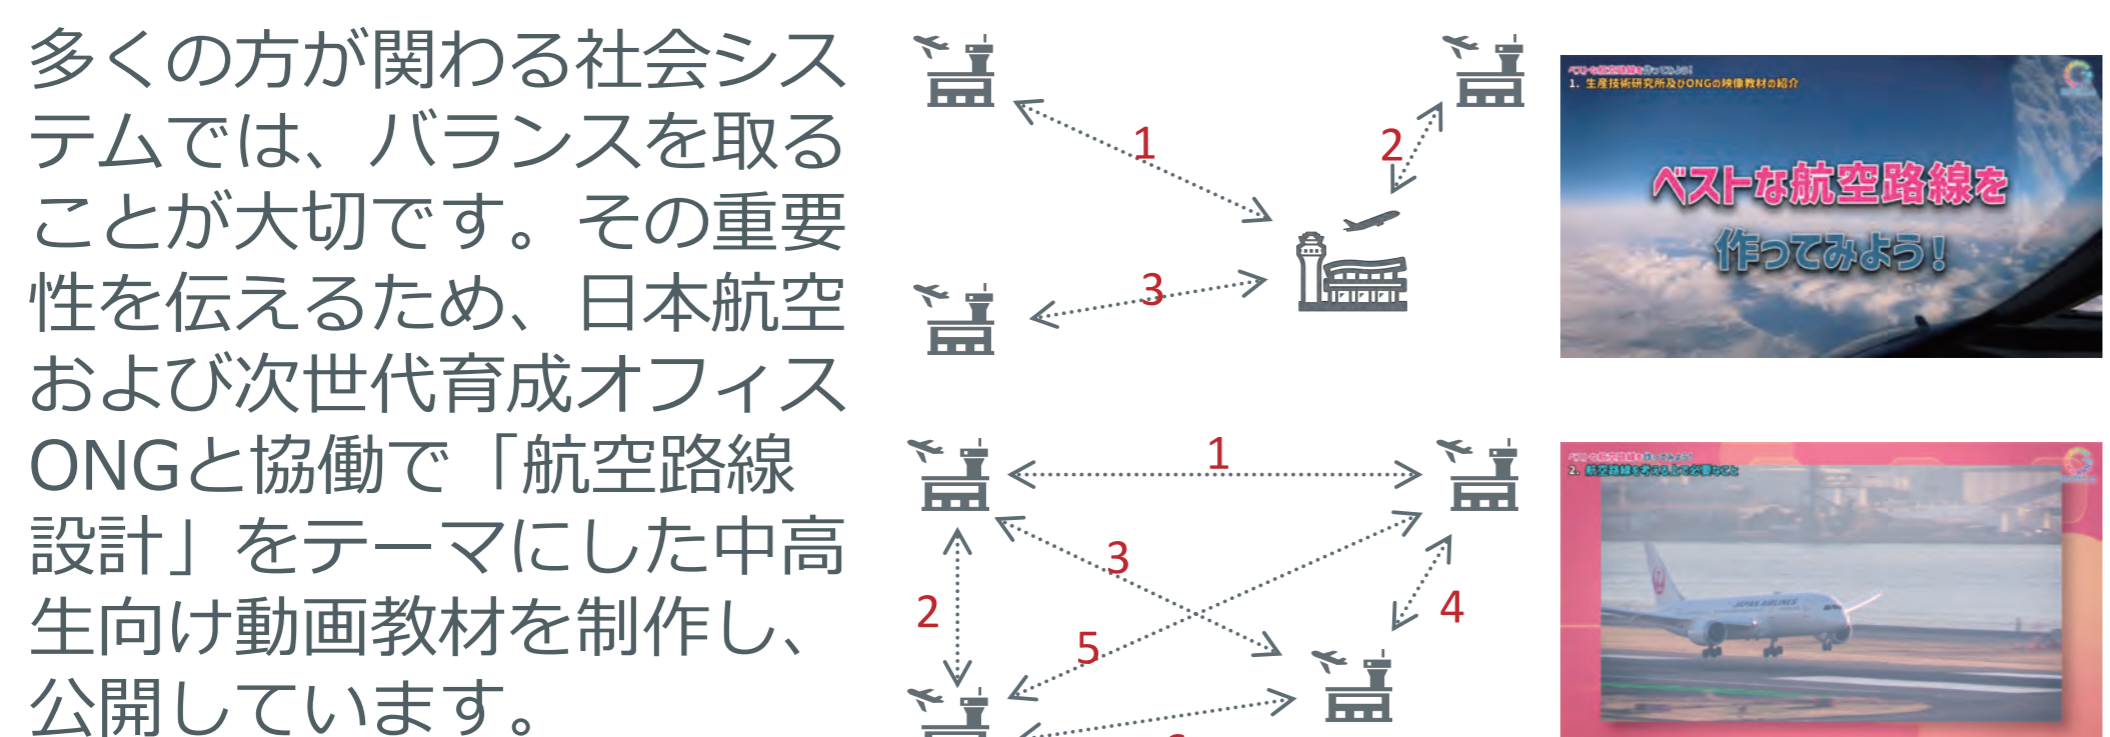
多くの方が関わる社会システムでは、バランスを取ることが大切です。その重要性を伝えるため、日本航空および次世代育成オフィスONGと協働で「航空路線設計」をテーマにした中高生向け動画教材を制作し、公開しています。

1
2
3

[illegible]
1. 生産技術研究所及びONGの映像教材の紹介

ベストな航空路線を
作ってみよう!

1
3
2
5
4

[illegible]
2. 航空路線を考える上で必要なこと

JAPAN AIRLINES